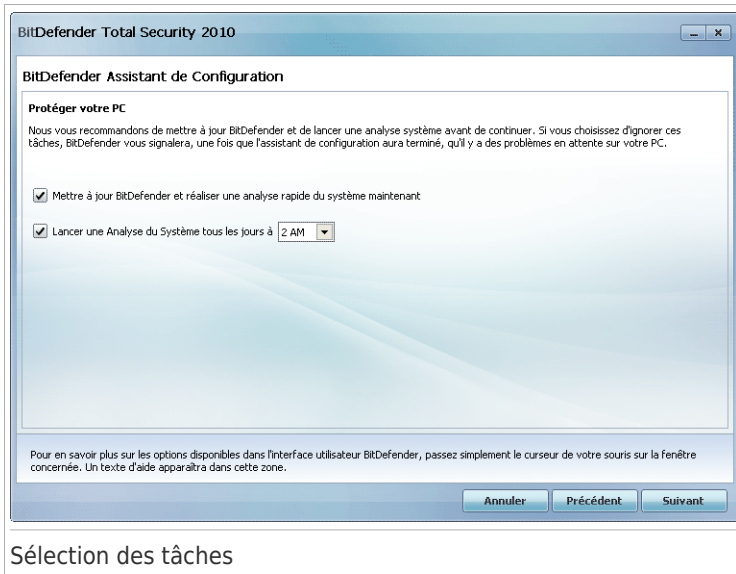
BitDefender Total Security 2010

BitDefender Assistant de Configuration

Protéger votre PC

Nous vous recommandons de mettre à jour BitDefender et de lancer une analyse système avant de continuer. Si vous choisissez d'ignorer ces tâches, BitDefender vous signalera, une fois que l'assistant de configuration aura terminé, qu'il y a des problèmes en attente sur votre PC.

Mettre à jour BitDefender et réaliser une analyse rapide du système maintenant

Lancer une Analyse du Système tous les jours à 2 AM

Pour en savoir plus sur les options disponibles dans l'interface utilisateur BitDefender, passez simplement le curseur de votre souris sur la fenêtre concernée. Un texte d'aide apparaîtra dans cette zone.

Annuler Précédent Suivant

Sélection des tâches